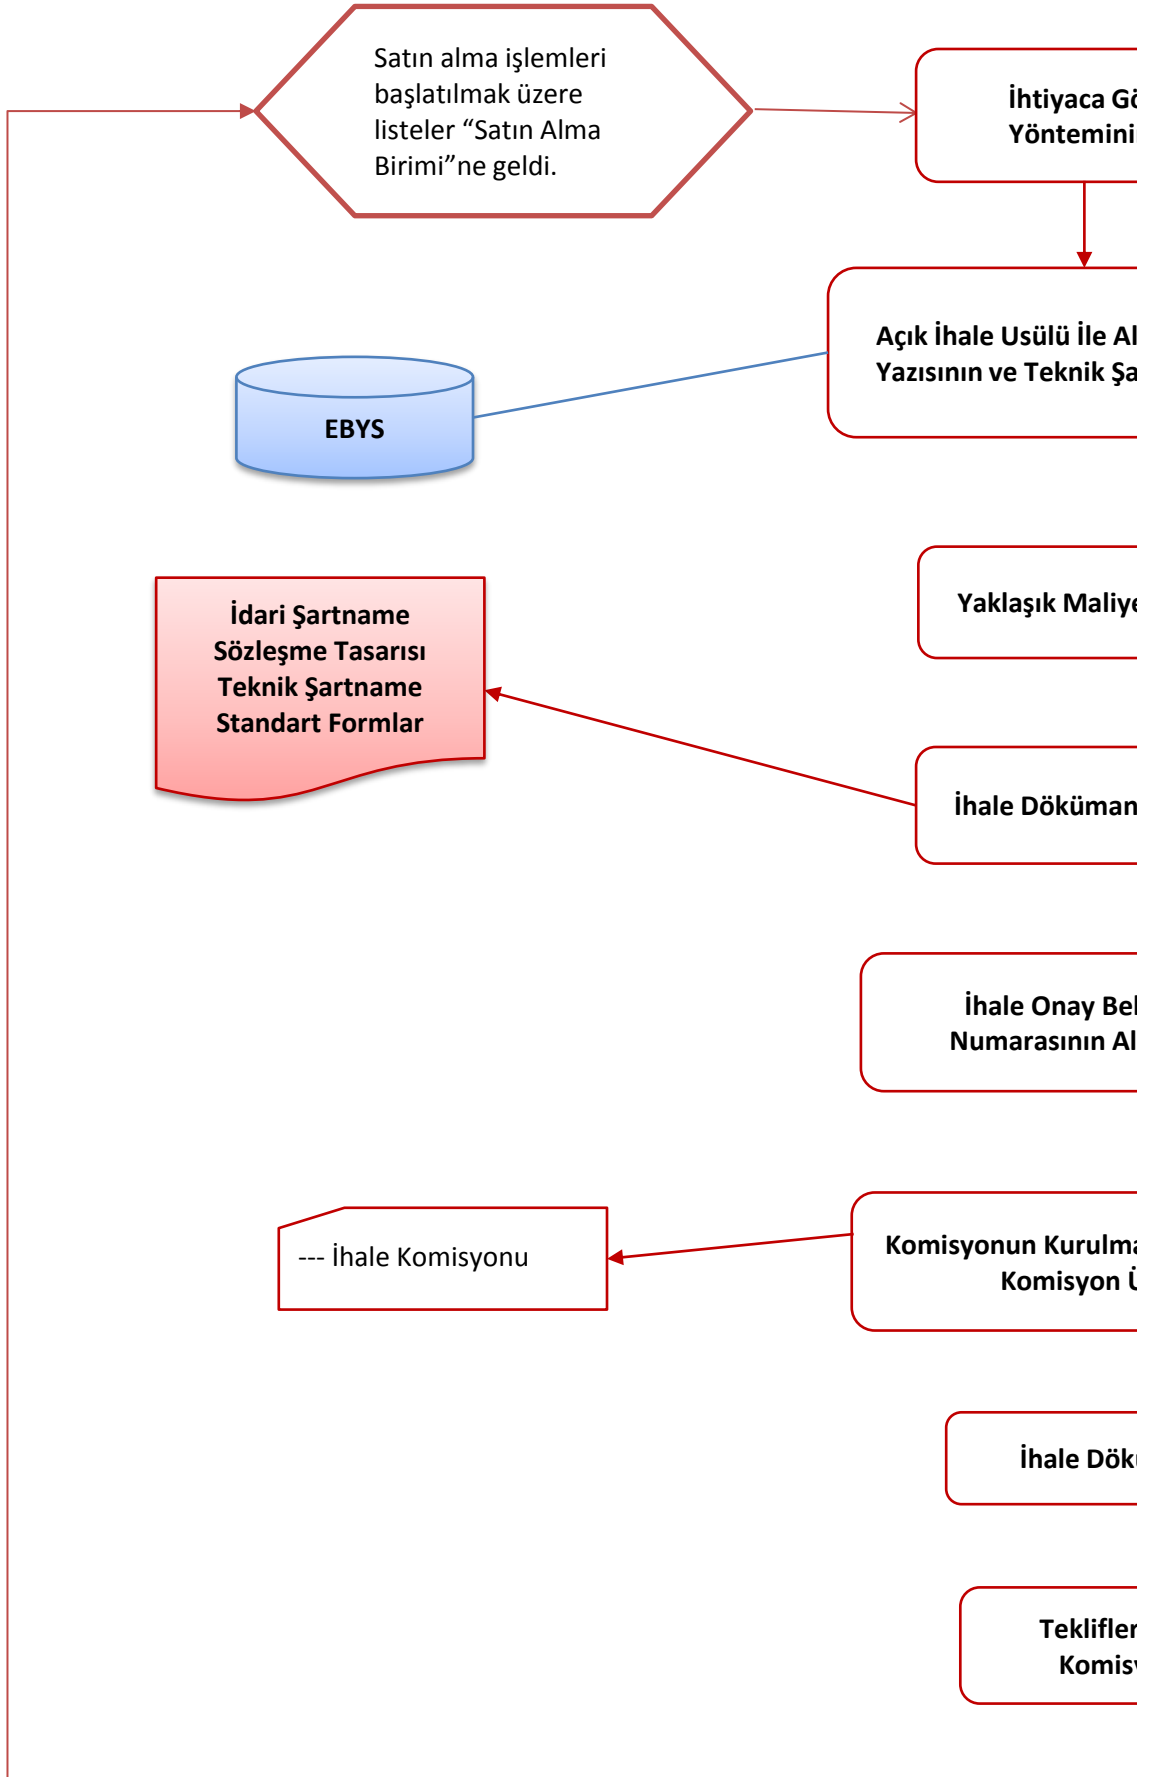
Satın alma işlemleri başlatılmak üzere listeler “Satın Alma Birimi”ne geldi.

İhtiyaca Gö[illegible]
Yöntemini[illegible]

Açık İhale Usülü İle Al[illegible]
Yazısının ve Teknik Şa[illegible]

EBYS

Yaklaşık Maliye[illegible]

İdari Şartname
Sözleşme Tasarısı
Teknik Şartname
Standart Formlar

İhale Döküman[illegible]

İhale Onay Bel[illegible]
Numarasının Al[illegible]

--- İhale Komisyonu

Komisyonun Kurulma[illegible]
Komisyon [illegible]

İhale Dök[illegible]

Teklifler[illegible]
Komis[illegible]